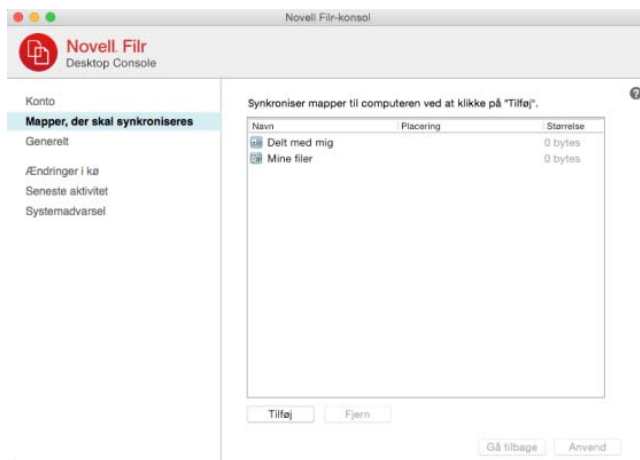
Novell Filr-konsol

Novell. Filr
Desktop Console

Konto
Mapper, der skal synkroniseres
Generelt

Ændringer i kø
Seneste aktivitet
Systemadvarsel

Synkroniser mapper til computeren ved at klikke på "Tilføj".

| Navn | Placering | Størrelse |
|---|---|---|
| Delt med mig | | 0 bytes |
| Mine filer | | 0 bytes |

Tilføj
Fjern

Gå tilbage
Anvend